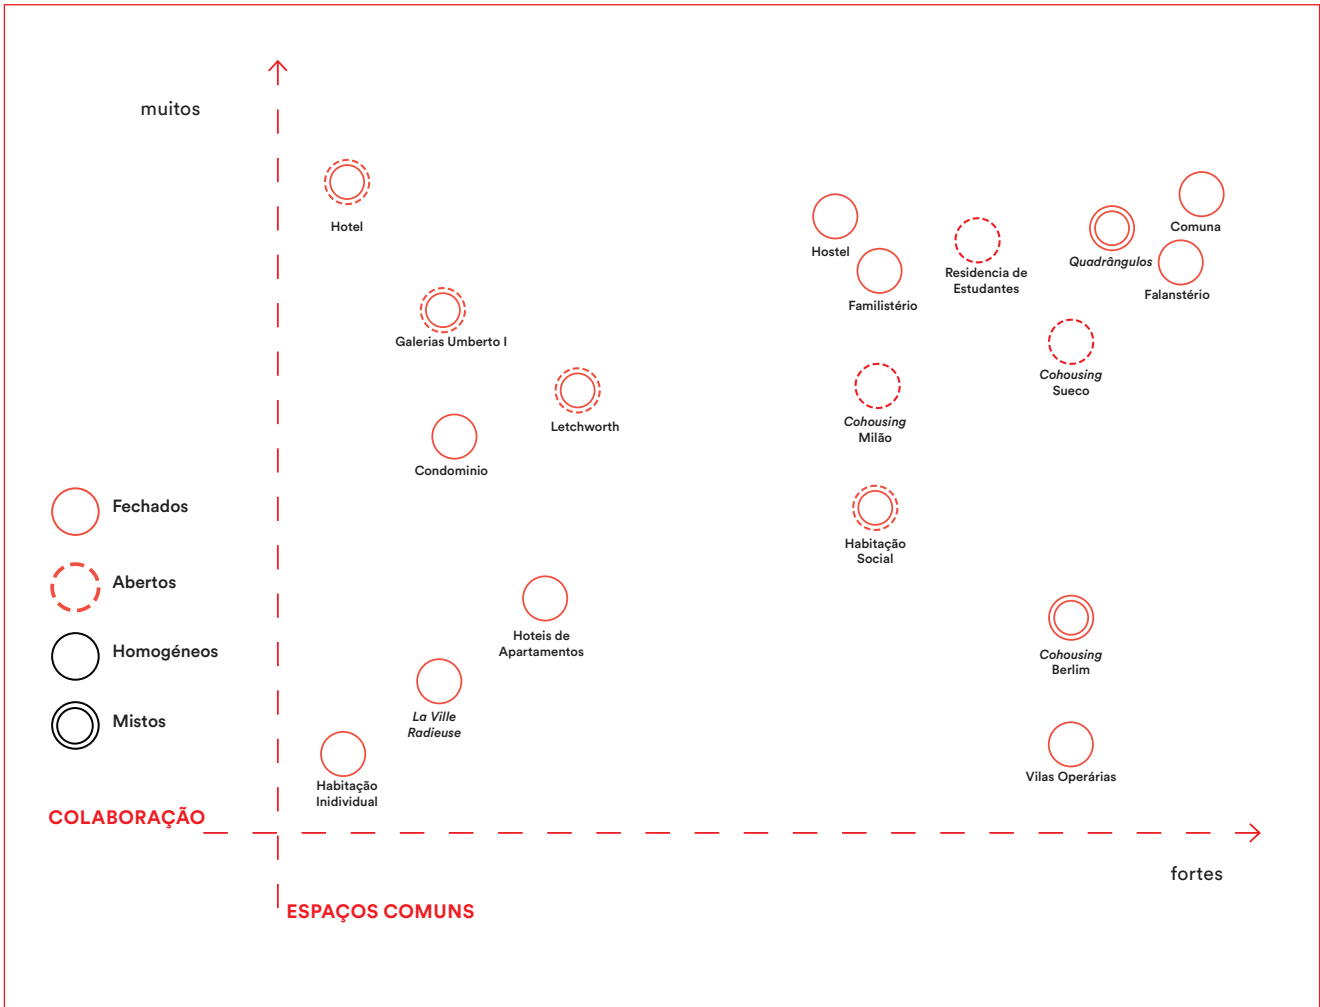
muitos

Hotel

Galerias Umberto I

Letchworth

Condominio

Hoteis de Apartamentos

La Ville Radieuse

Habitação Inidividual

Hostel

Familistério

Residencia de Estudantes

Quadrângulos

Comuna

Falanstério

Cohousing Sueco

Cohousing Milão

Habitação Social

Cohousing Berlim

Vilas Operárias

Fechados

Abertos

Homogéneos

Mistos

COLABORAÇÃO

fortes

ESPAÇOS COMUNS